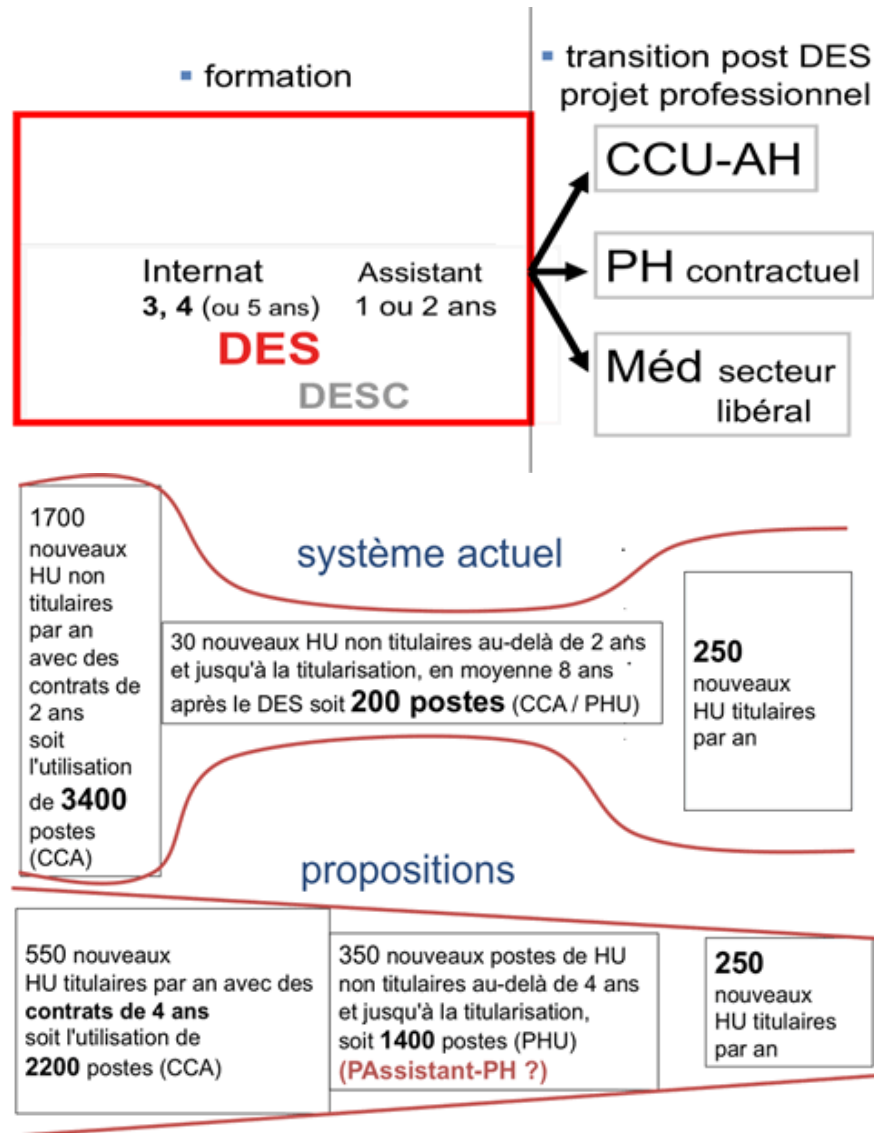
formation

transition post DES projet professionnel

Internat
3, 4 (ou 5 ans)

Assistant
1 ou 2 ans

DES

DESC

CCU-AH

PH contractuel

Méd secteur libéral

1700 nouveaux HU non titulaires par an avec des contrats de 2 ans soit l'utilisation de 3400 postes (CCA)

système actuel

30 nouveaux HU non titulaires au-delà de 2 ans et jusqu'à la titularisation, en moyenne 8 ans après le DES soit 200 postes (CCA / PHU)

250 nouveaux HU titulaires par an

propositions

550 nouveaux HU titulaires par an avec des contrats de 4 ans soit l'utilisation de 2200 postes (CCA)

350 nouveaux postes de HU non titulaires au-delà de 4 ans et jusqu'à la titularisation, soit 1400 postes (PHU) (PAssistant-PH ?)

250 nouveaux HU titulaires par an